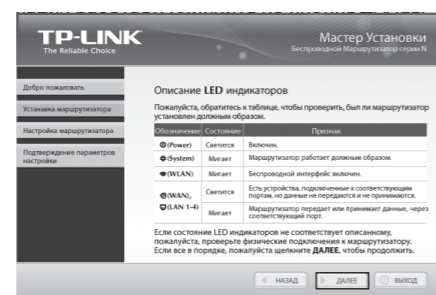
TP-LINK
The Reliable Choice

Мастер Установки
Беспроводной Маршрутизатор серии N

Добро пожаловать
Установка маршрутизатора
Настройка маршрутизатора
Подтверждение параметров настройки

Описание LED индикаторов

Пожалуйста, обратитесь к таблице, чтобы проверить, был ли маршрутизатор установлен должным образом.

| Обозначение | Состояние | Признак |
|---|---|---|
| (Power) | Светится | Включен. |
| (System) | Мигает | Маршрутизатор работает должным образом. |
| (WLAN) | Мигает | Беспроводной интерфейс включен. |
| (WAN), (LAN 1-4) | Светится | Есть устройства, подключенные к соответствующим портам, но данные не передаются и не принимаются. |
| | Мигает | Маршрутизатор передает или принимает данные, через соответствующий порт. |

Если состояние LED индикаторов не соответствует описанному, пожалуйста, проверьте физические подключения к маршрутизатору. Если все в порядке, пожалуйста щелкните ДАЛЕЕ, чтобы продолжить.

НАЗАД ДАЛЕЕ ВЫХОД